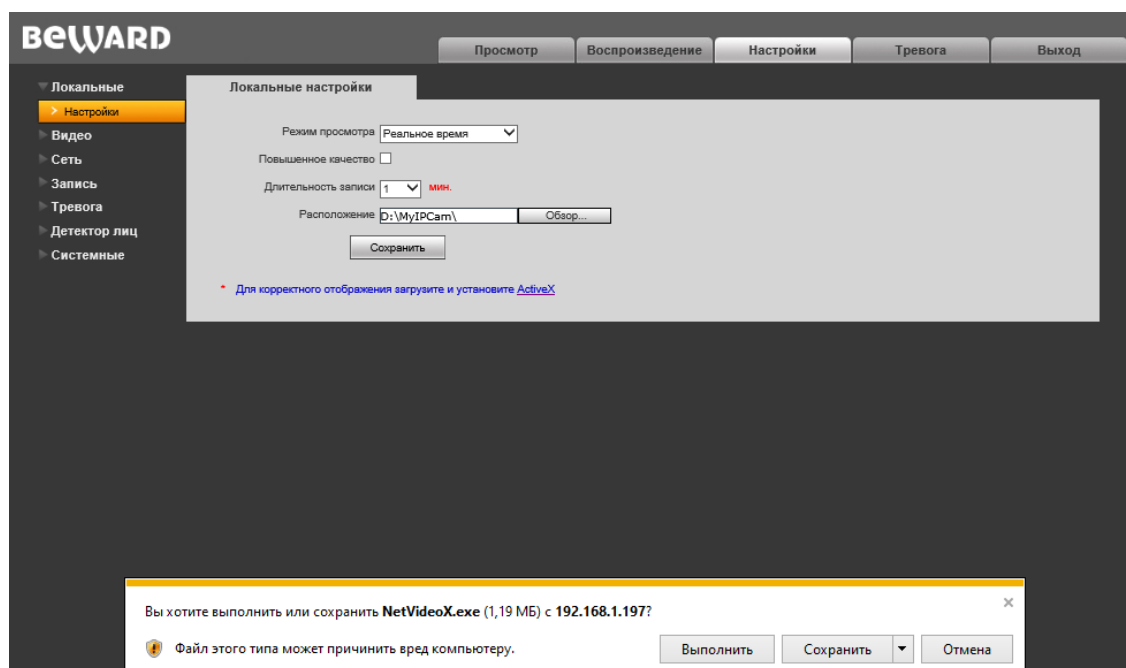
BeWARD

Просмотр | Воспроизведение | Настройки | Тревога | Выход

Локальные
Настройки
Видео
Сеть
Запись
Тревога
Детектор лиц
Системные

Локальные настройки

Режим просмотра Реальное время
Повышенное качество
Длительность записи 1 мин.
Расположение D:\MyIPCam\ Обзор...
Сохранить

* Для корректного отображения загрузите и установите ActiveX

Вы хотите выполнить или сохранить NetVideoX.exe (1,19 МБ) с 192.168.1.197?
×
Файл этого типа может причинить вред компьютеру.
Выполнить | Сохранить | Отмена